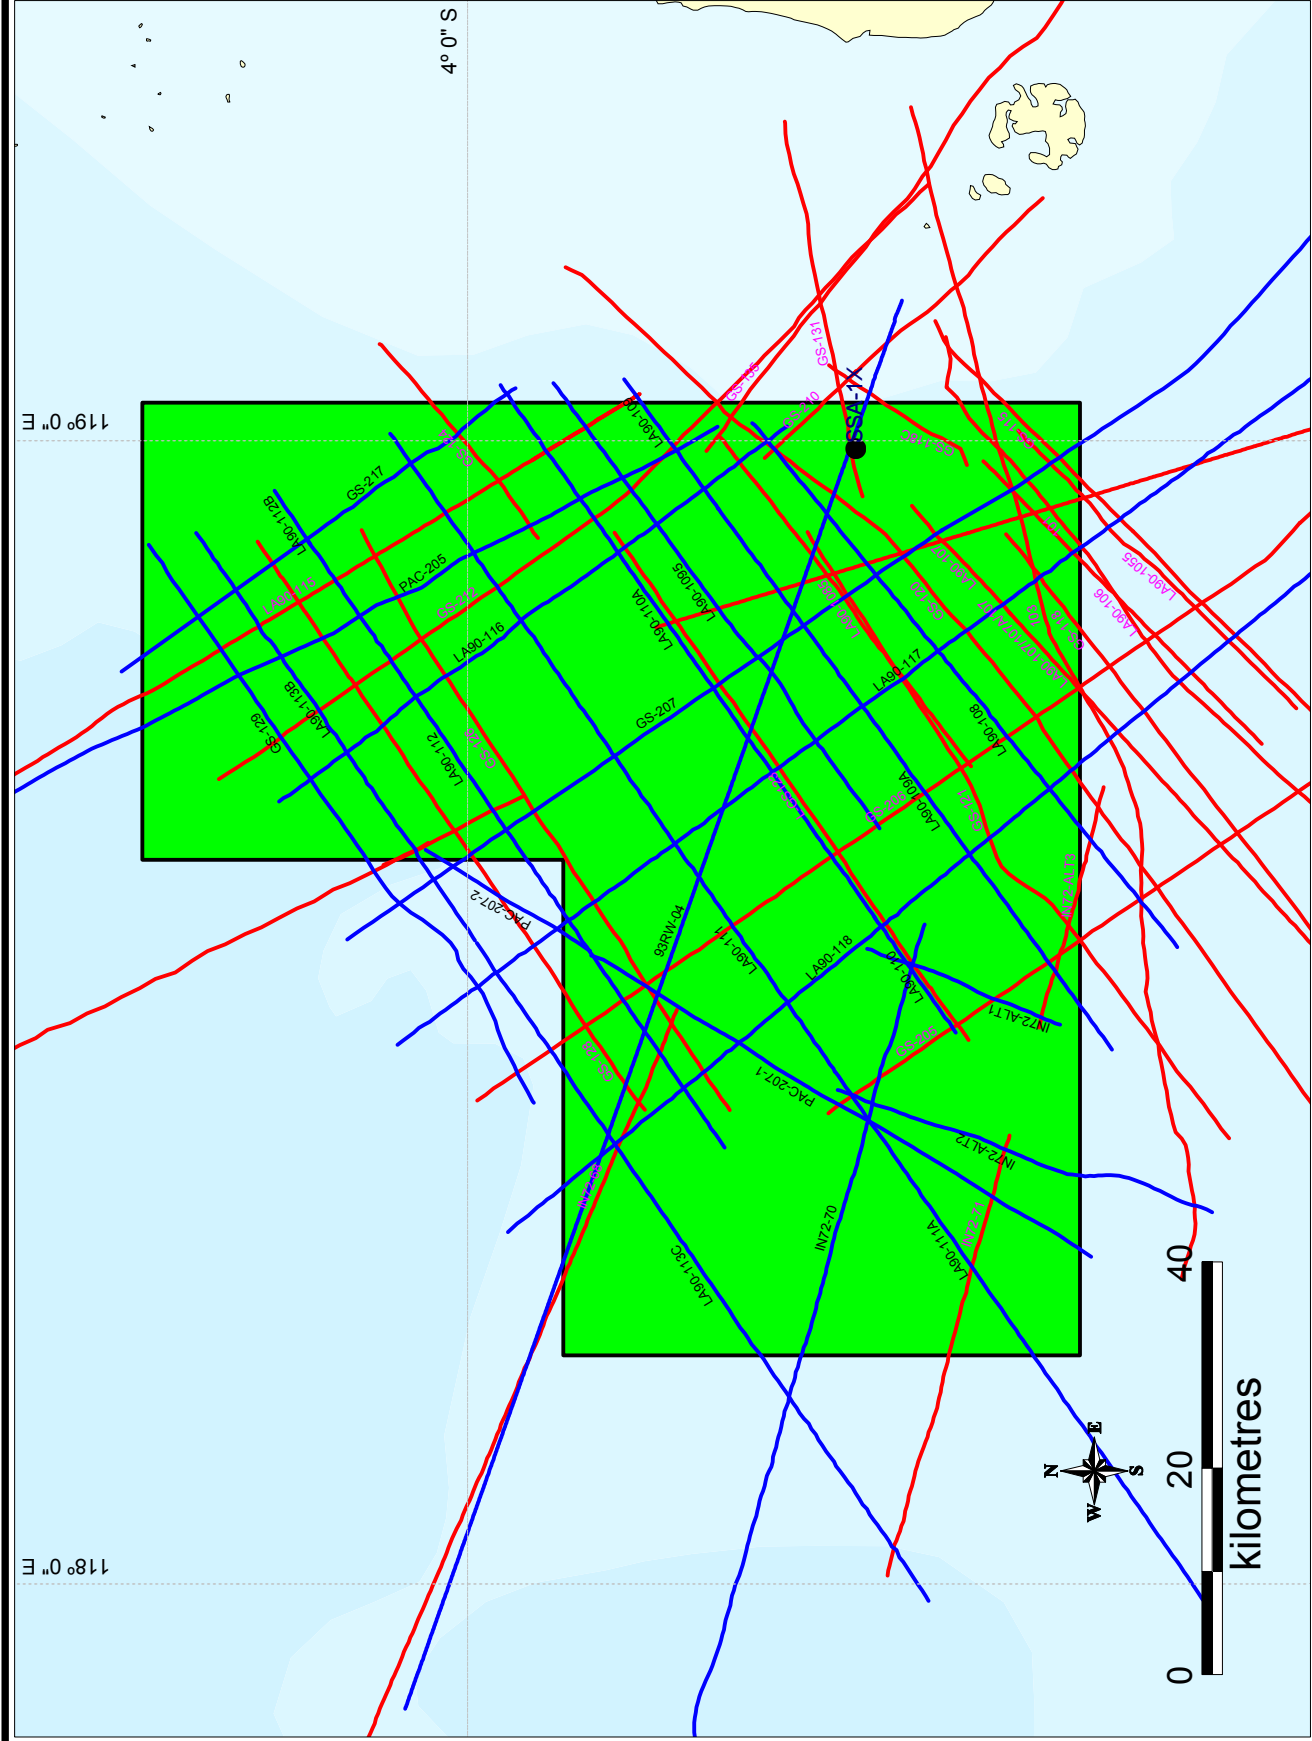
4° 0" S

119° 0" E

118° 0" E

SSA-1X

GS-131
GS-135
GS-210
GS-118B
GS-115
GS-217
LA90-112B
LA95-115
PAC-205
GS-212
LA90-116
LA90-109
LA90-109B
LA90-110A
GS-207
LA90-113B
GS-129
LA90-112
GS-126
LA90-107
GS-120
LA90-107
LA90-110
GS-118
LA90-106
LA90-105
LA90-117
LA90-108
LA90-109A
GS-206
GS-121
IN72-ALT3
PAC-207-2
93RW-04
LA90-111
LA90-118
LA90-110
IN72-ALT1
GS-205
GS-128
PAC-207-1
IN72-ALT2
IN72-70
LA90-111A
IN72-71
LA90-113C

N
E
S
W

0
20
40
kilometres